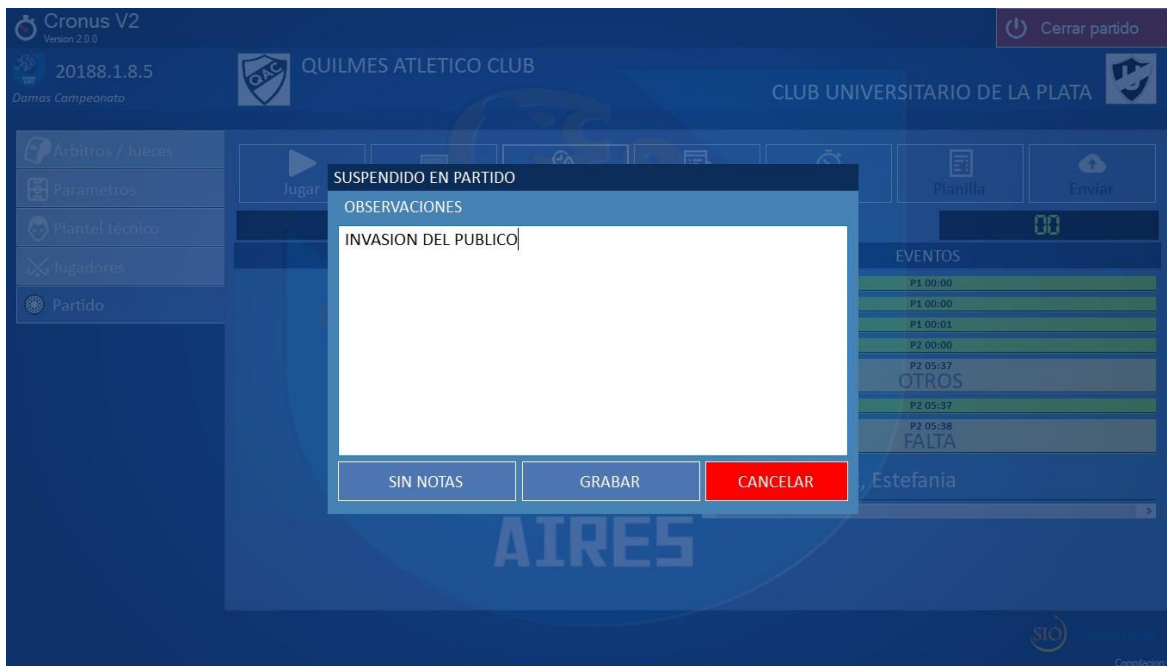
Cronus V2
Version 2.0.0

Cerrar partido

20188.1.8.5
Damas Campeonato

QUILMES ATLETICO CLUB

CLUB UNIVERSITARIO DE LA PLATA

Arbitros / Jueces
Parametros
Plantel técnico
Jugadores
Partido

Jugar
Planilla
Enviar

00

EVENTOS
P1 00:00
P1 00:00
P1 00:01
P2 00:00
P2 05:37
OTROS
P2 05:37
P2 05:38
FALTA

Estefania

AIRES

SUSPENDIDO EN PARTIDO
OBSERVACIONES
INVASION DEL PUBLICO

SIN NOTAS
GRABAR
CANCELAR

SIO